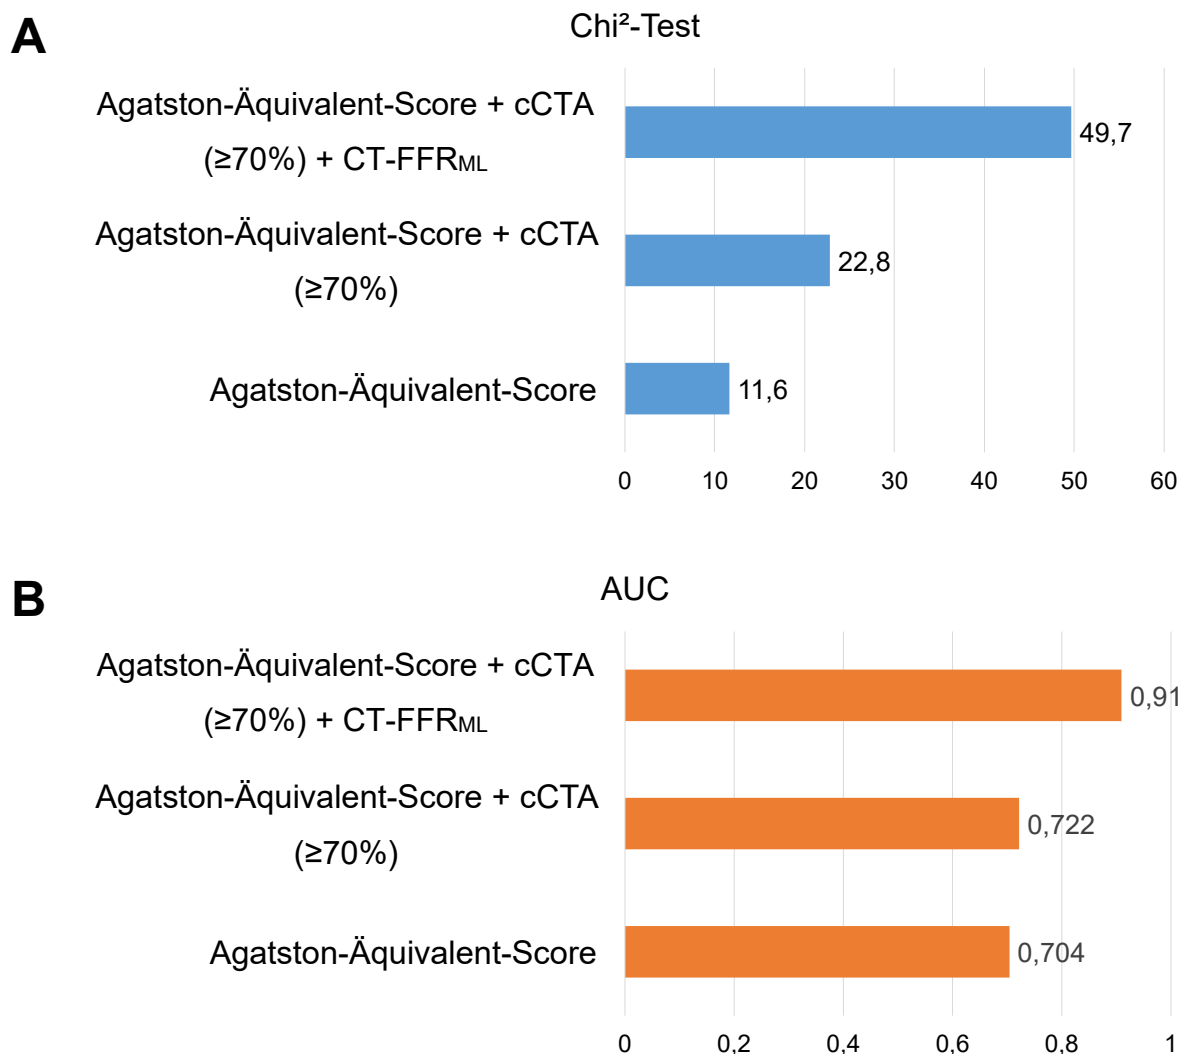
A

Chi²-Test

Agatston-Äquivalent-Score + cCTA (≥70%) + CT-FFR$_{ML}$

49,7

Agatston-Äquivalent-Score + cCTA (≥70%)

22,8

Agatston-Äquivalent-Score

11,6

0 10 20 30 40 50 60

B

AUC

Agatston-Äquivalent-Score + cCTA (≥70%) + CT-FFR$_{ML}$

0,91

Agatston-Äquivalent-Score + cCTA (≥70%)

0,722

Agatston-Äquivalent-Score

0,704

0 0,2 0,4 0,6 0,8 1